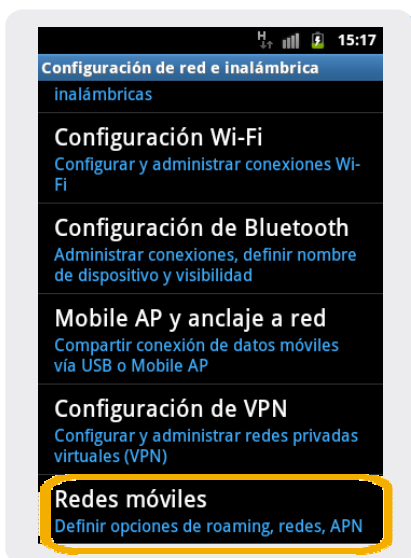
H 15:17

Configuración de red e inalámbrica

inalámbricas

Configuración Wi-Fi
Configurar y administrar conexiones Wi-Fi

Configuración de Bluetooth
Administrar conexiones, definir nombre de dispositivo y visibilidad

Mobile AP y anclaje a red
Compartir conexión de datos móviles vía USB o Mobile AP

Configuración de VPN
Configurar y administrar redes privadas virtuales (VPN)

Redes móviles
Definir opciones de roaming, redes, APN